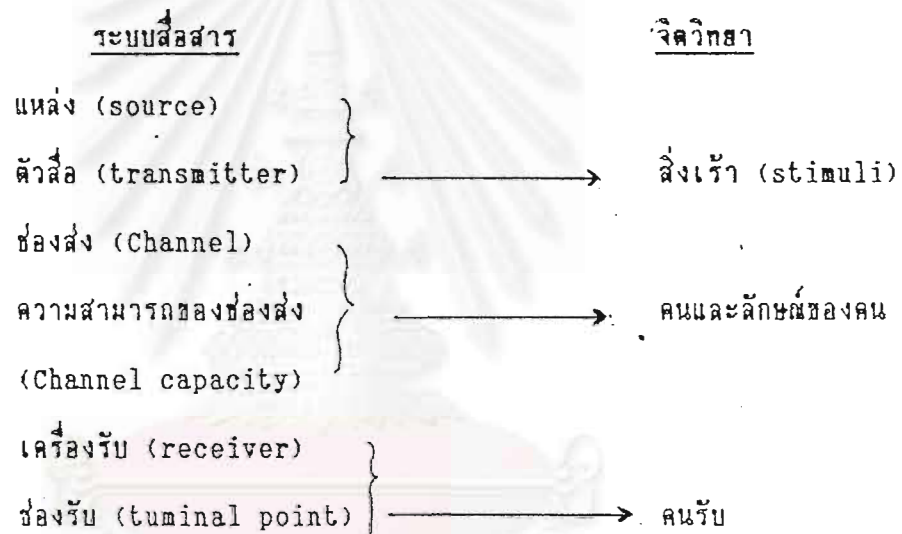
ระบบสื่อสาร

แหล่ง (source)

ตัวสื่อ (transmitter)

ช่องส่ง (Channel)

ความสามารถของช่องส่ง (Channel capacity)

เครื่องรับ (receiver)

ช่องรับ (tuminal point)

จิตวิทยา

สิ่งเร้า (stimuli)

คนและลักษณ์ของคน

คนรับ